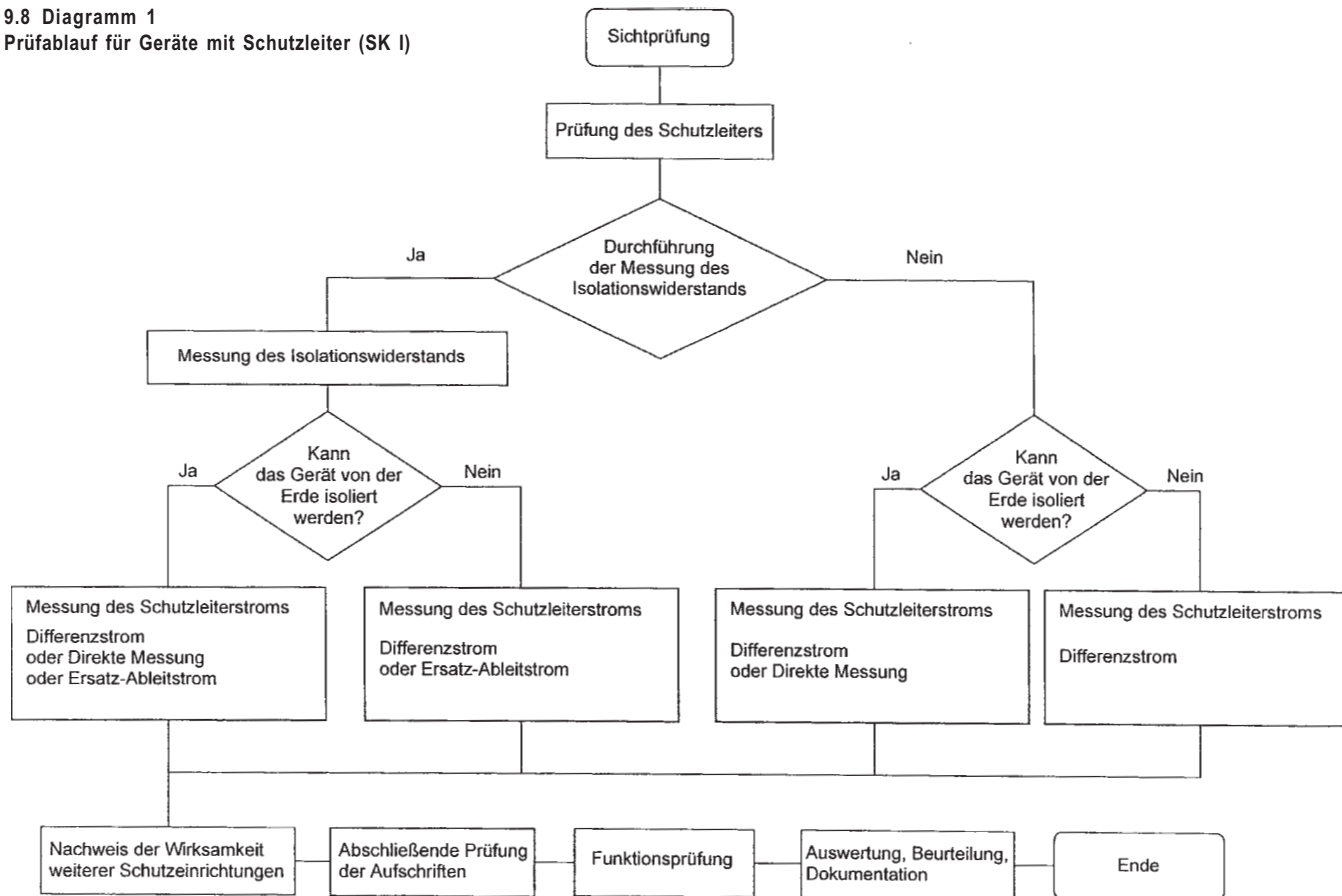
9.8 Diagramm 1
Prüfablauf für Geräte mit Schutzleiter (SK I)

Sichtprüfung

Prüfung des Schutzleiters

Durchführung der Messung des Isolationswiderstands

Ja

Nein

Messung des Isolationswiderstands

Kann das Gerät von der Erde isoliert werden?

Ja

Nein

Kann das Gerät von der Erde isoliert werden?

Ja

Nein

Messung des Schutzleiterstroms
Differenzstrom
oder Direkte Messung
oder Ersatz-Ableitstrom

Messung des Schutzleiterstroms
Differenzstrom
oder Ersatz-Ableitstrom

Messung des Schutzleiterstroms
Differenzstrom
oder Direkte Messung

Messung des Schutzleiterstroms
Differenzstrom

Nachweis der Wirksamkeit weiterer Schutzeinrichtungen

Abschließende Prüfung der Aufschriften

Funktionsprüfung

Auswertung, Beurteilung, Dokumentation

Ende